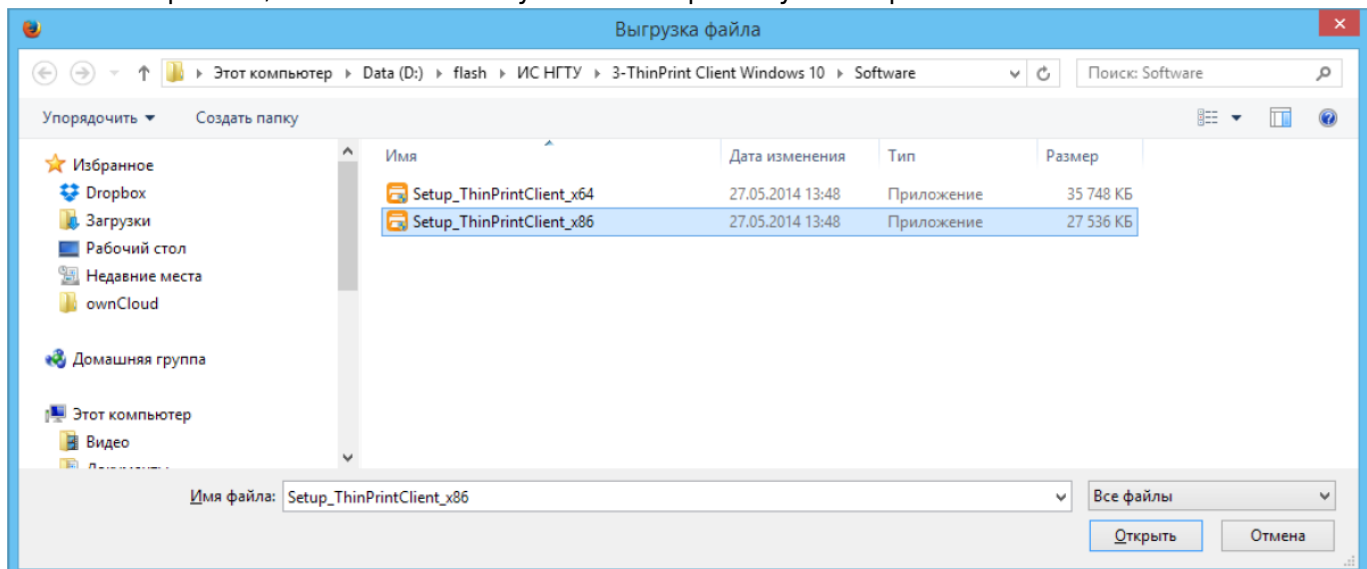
Выгрузка файла

Этот компьютер ▸ Data (D:) ▸ flash ▸ ИС НГТУ ▸ 3-ThinPrint Client Windows 10 ▸ Software

Поиск: Software

Упорядочить ▾ Создать папку

Избранное
Dropbox
Загрузки
Рабочий стол
Недавние места
ownCloud

Домашняя группа

Этот компьютер
Видео
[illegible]

| Имя | Дата изменения | Тип | Размер |
|---|---|---|---|
| Setup_ThinPrintClient_x64 | 27.05.2014 13:48 | Приложение | 35 748 КБ |
| Setup_ThinPrintClient_x86 | 27.05.2014 13:48 | Приложение | 27 536 КБ |

Имя файла: Setup_ThinPrintClient_x86

Все файлы

Открыть Отмена